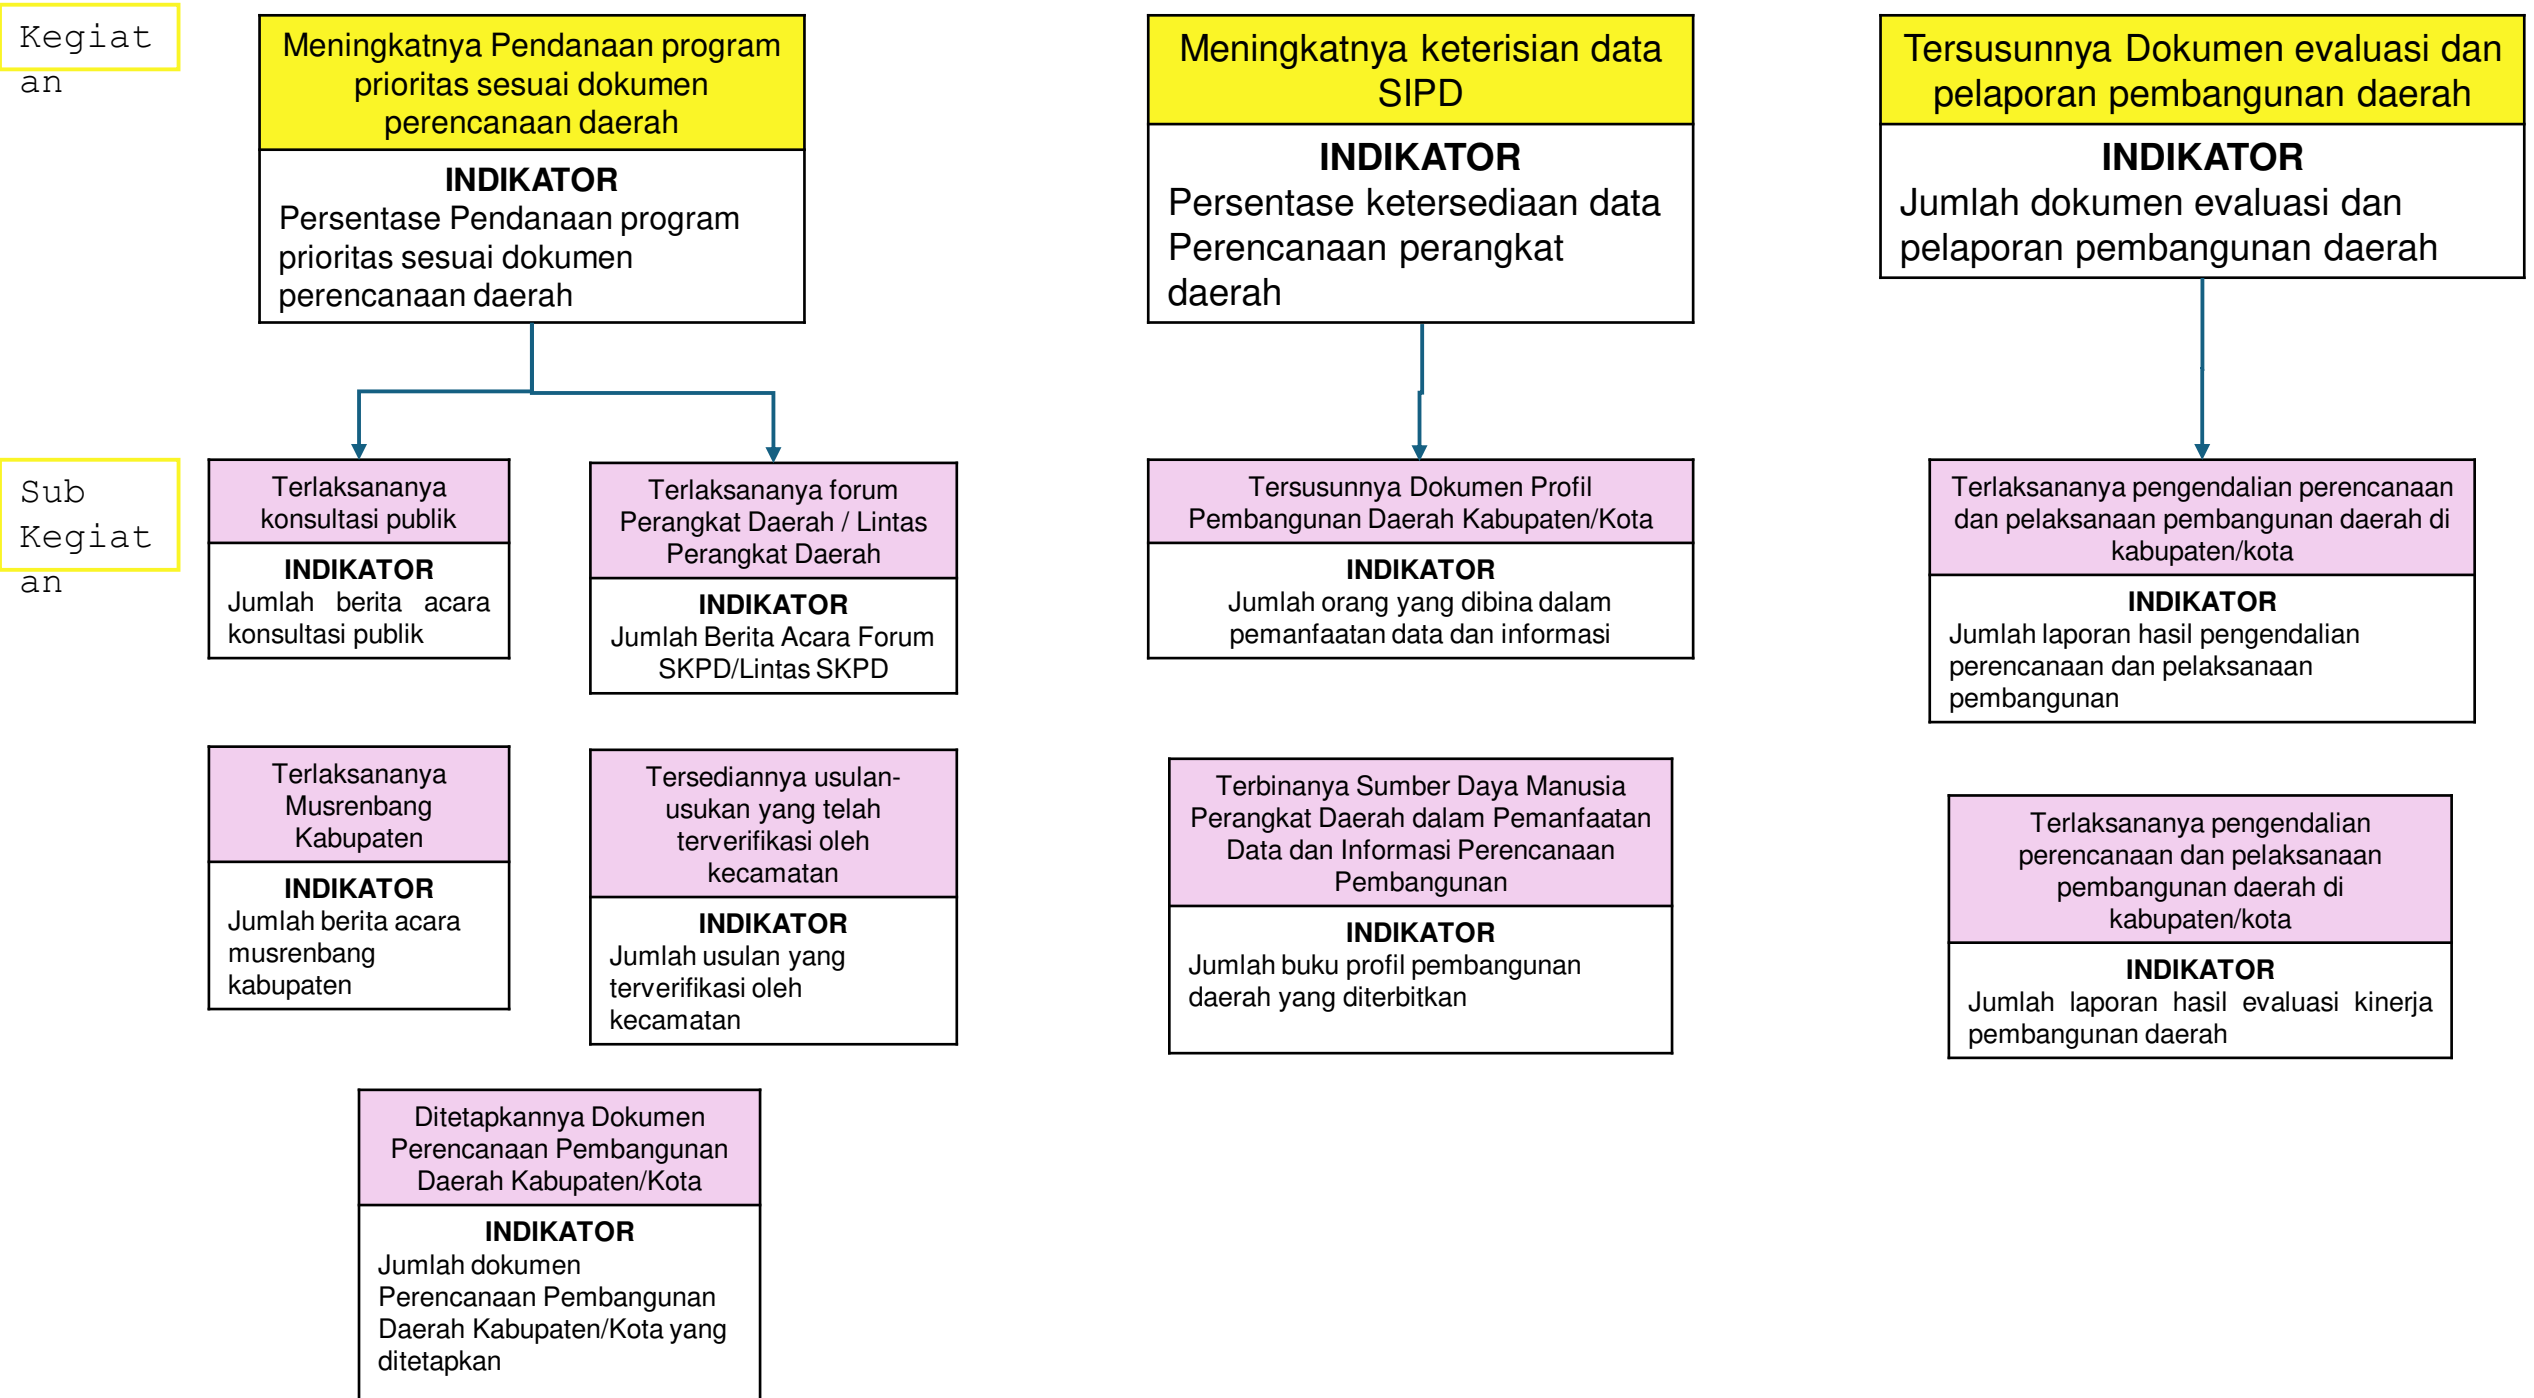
Kegiatan

Meningkatnya Pendanaan program prioritas sesuai dokumen perencanaan daerah

INDIKATOR
Persentase Pendanaan program prioritas sesuai dokumen perencanaan daerah

Meningkatnya keterisian data SIPD

INDIKATOR
Persentase ketersediaan data Perencanaan perangkat daerah

Tersusunnya Dokumen evaluasi dan pelaporan pembangunan daerah

INDIKATOR
Jumlah dokumen evaluasi dan pelaporan pembangunan daerah

Sub Kegiatan

Terlaksananya konsultasi publik

INDIKATOR
Jumlah berita acara konsultasi publik

Terlaksananya forum Perangkat Daerah / Lintas Perangkat Daerah

INDIKATOR
Jumlah Berita Acara Forum SKPD/Lintas SKPD

Tersusunnya Dokumen Profil Pembangunan Daerah Kabupaten/Kota

INDIKATOR
Jumlah orang yang dibina dalam pemanfaatan data dan informasi

Terlaksananya pengendalian perencanaan dan pelaksanaan pembangunan daerah di kabupaten/kota

INDIKATOR
Jumlah laporan hasil pengendalian perencanaan dan pelaksanaan pembangunan

Terlaksananya Musrenbang Kabupaten

INDIKATOR
Jumlah berita acara musrenbang kabupaten

Tersediannya usulan-usukan yang telah terverifikasi oleh kecamatan

INDIKATOR
Jumlah usulan yang terverifikasi oleh kecamatan

Terbinanya Sumber Daya Manusia Perangkat Daerah dalam Pemanfaatan Data dan Informasi Perencanaan Pembangunan

INDIKATOR
Jumlah buku profil pembangunan daerah yang diterbitkan

Terlaksananya pengendalian perencanaan dan pelaksanaan pembangunan daerah di kabupaten/kota

INDIKATOR
Jumlah laporan hasil evaluasi kinerja pembangunan daerah

Ditetapkannya Dokumen Perencanaan Pembangunan Daerah Kabupaten/Kota

INDIKATOR
Jumlah dokumen Perencanaan Pembangunan Daerah Kabupaten/Kota yang ditetapkan